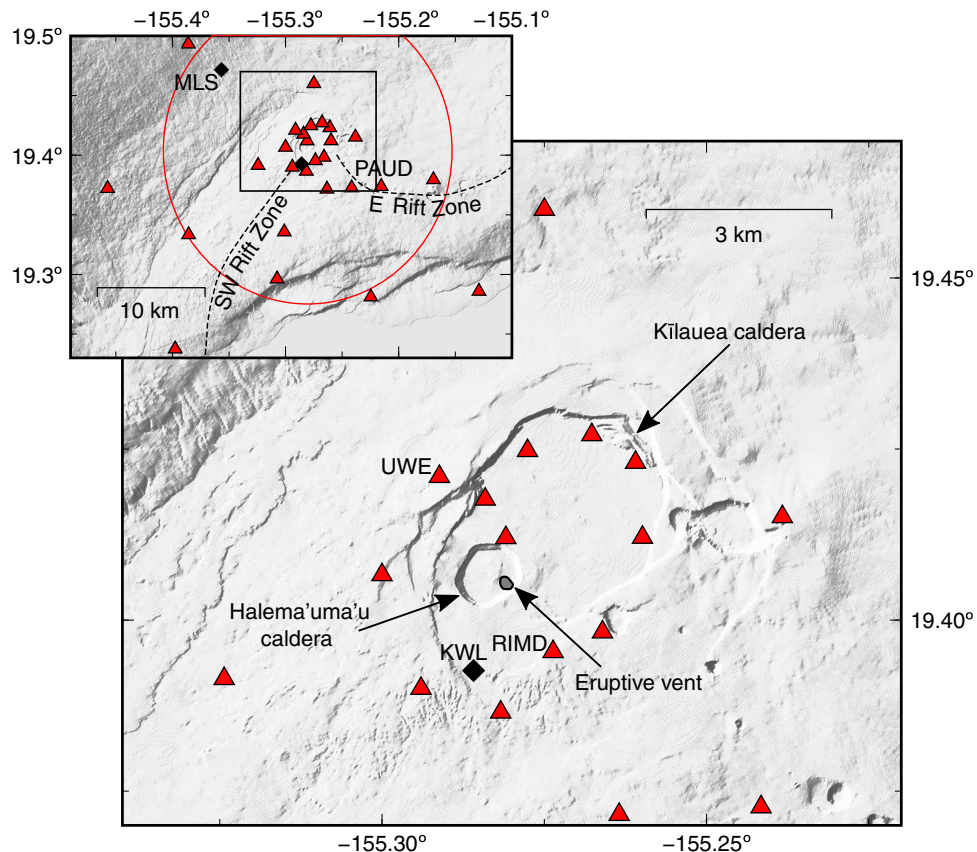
−155.4° −155.3° −155.2° −155.1°

19.5°

19.4°

19.3°

MLS

PAUD

E Rift Zone

SW Rift Zone

10 km

3 km

19.45°

Kīlauea caldera

UWE

19.40°

Halema'uma'u caldera

KWL

RIMD

Eruptive vent

−155.30° −155.25°